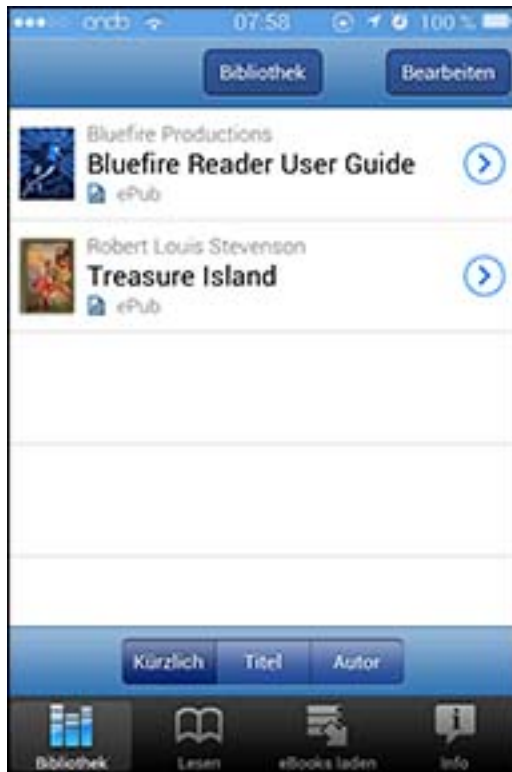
●●●○○ cncb 07:58 100 %

Bibliothek Bearbeiten

Bluefire Productions
Bluefire Reader User Guide
ePub

Robert Louis Stevenson
Treasure Island
ePub

Kürzlich Titel Autor

Bibliothek Lesen eBooks laden Info